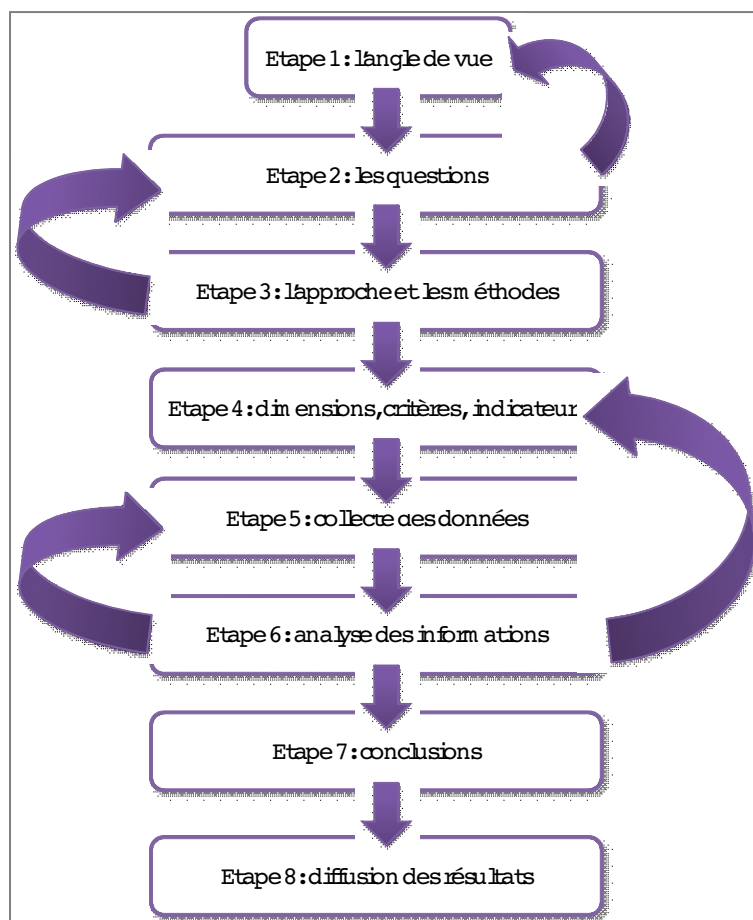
Etape 1 : l'angle de vue

Etape 2 : les questions

Etape 3 : l'approche et les méthodes

Etape 4 : dimensions, critères, indicateur

Etape 5 : collecte des données

Etape 6 : analyse des informations

Etape 7 : conclusions

Etape 8 : diffusion des résultats